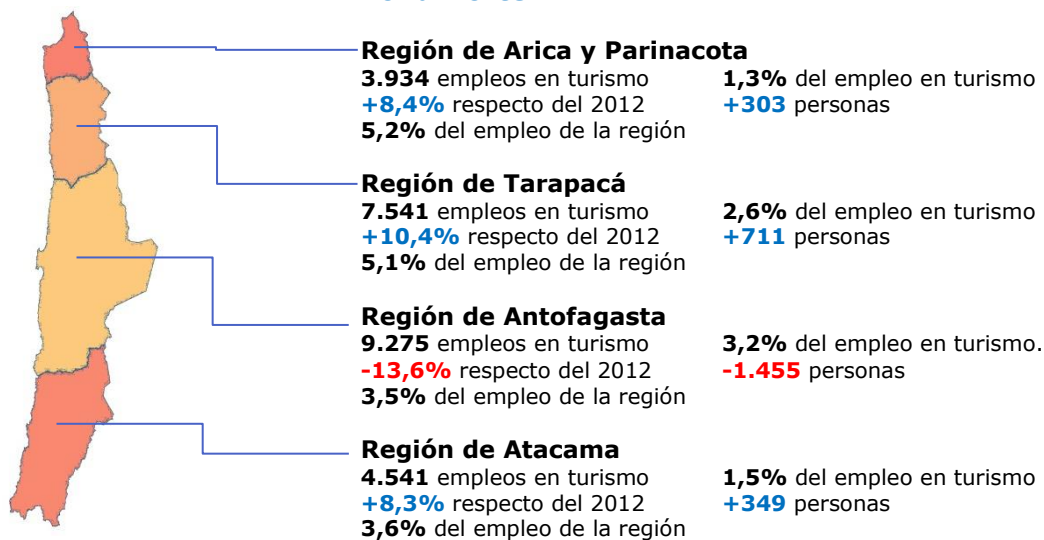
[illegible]

**Región de Arica y Parinacota**
**3.934** empleos en turismo
**+8,4%** respecto del 2012
**5,2%** del empleo de la región

**1,3%** del empleo en turismo
**+303** personas

**Región de Tarapacá**
**7.541** empleos en turismo
**+10,4%** respecto del 2012
**5,1%** del empleo de la región

**2,6%** del empleo en turismo
**+711** personas

**Región de Antofagasta**
**9.275** empleos en turismo
**-13,6%** respecto del 2012
**3,5%** del empleo de la región

**3,2%** del empleo en turismo.
**-1.455** personas

**Región de Atacama**
**4.541** empleos en turismo
**+8,3%** respecto del 2012
**3,6%** del empleo de la región

**1,5%** del empleo en turismo
**+349** personas